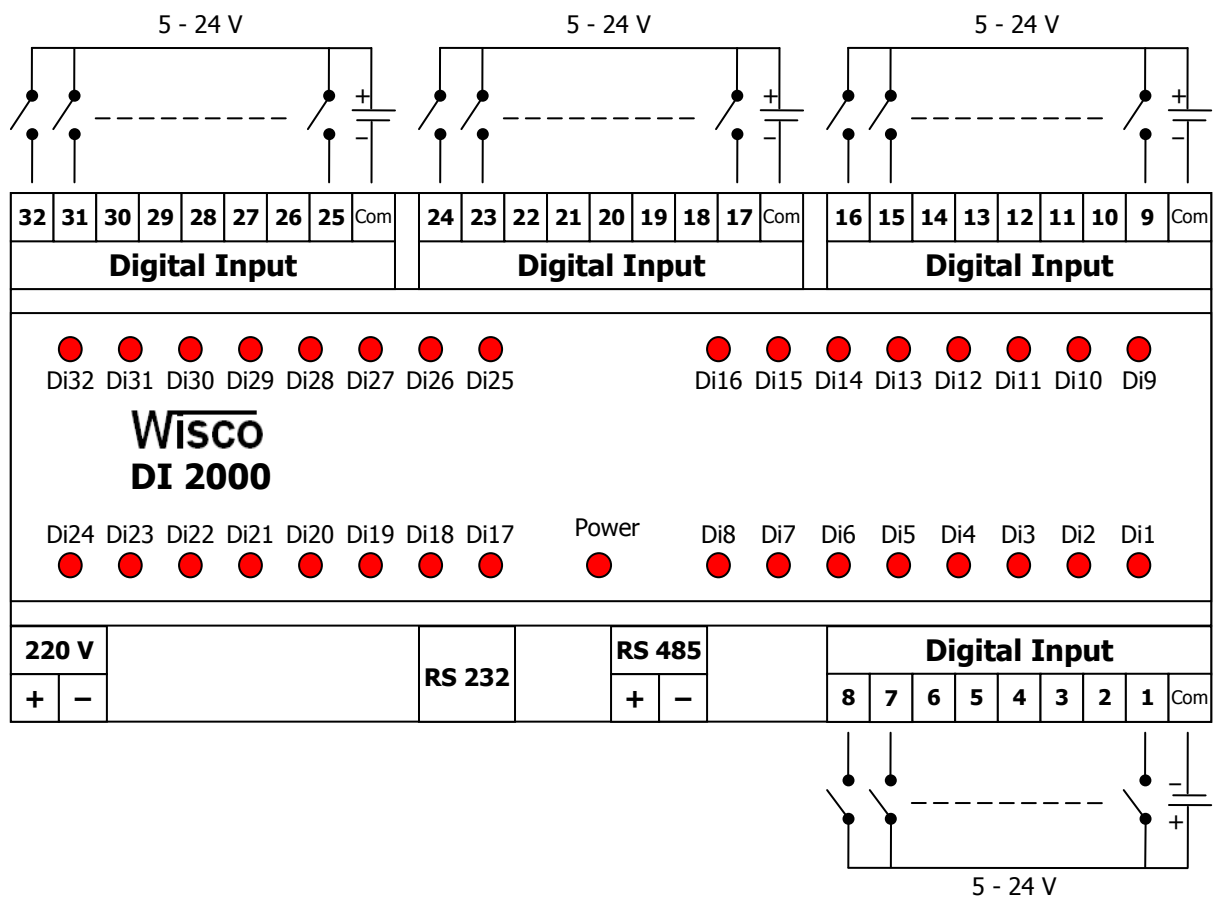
5 - 24 V
5 - 24 V
5 - 24 V

+
−
+
−
+
−

| 32 | 31 | 30 | 29 | 28 | 27 | 26 | 25 | Com |
|---|---|---|---|---|---|---|---|---|

Digital Input

| 24 | 23 | 22 | 21 | 20 | 19 | 18 | 17 | Com |
|---|---|---|---|---|---|---|---|---|

Digital Input

| 16 | 15 | 14 | 13 | 12 | 11 | 10 | 9 | Com |
|---|---|---|---|---|---|---|---|---|

Digital Input

Di32 Di31 Di30 Di29 Di28 Di27 Di26 Di25

Di16 Di15 Di14 Di13 Di12 Di11 Di10 Di9

Wisco
DI 2000

Di24 Di23 Di22 Di21 Di20 Di19 Di18 Di17

Power

Di8 Di7 Di6 Di5 Di4 Di3 Di2 Di1

220 V
+ −

RS 232

RS 485
+ −

Digital Input

| 8 | 7 | 6 | 5 | 4 | 3 | 2 | 1 | Com |
|---|---|---|---|---|---|---|---|---|

−
+

5 - 24 V